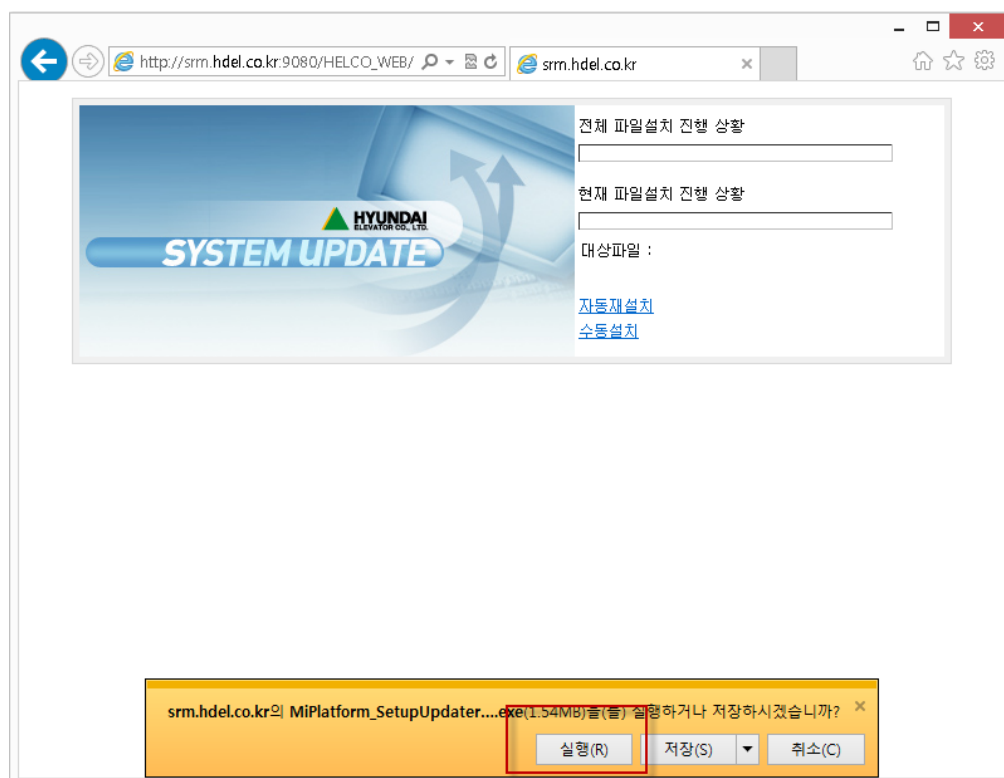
http://srm.hdel.co.kr:9080/HELCO_WEB/

srm.hdel.co.kr

HYUNDAI
ELEVATOR CO., LTD.

SYSTEM UPDATE

전체 파일설치 진행 상황

현재 파일설치 진행 상황

대상파일 :

자동재설치
수동설치

srm.hdel.co.kr의 MiPlatform_SetupUpdater....exe(1.54MB)을(를) 실행하거나 저장하시겠습니까?

실행(R) 저장(S) 취소(C)